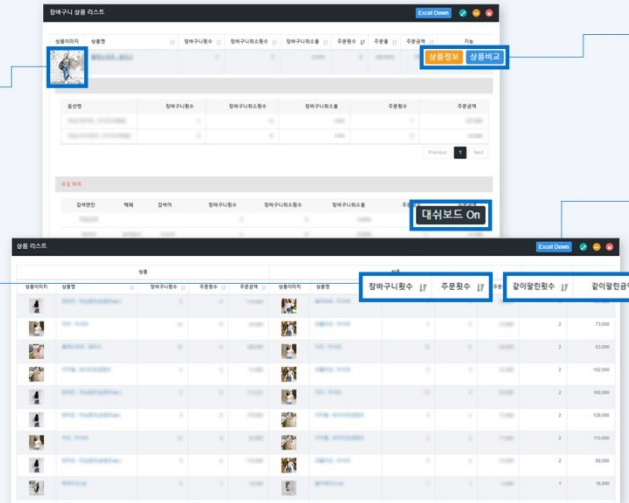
장바구니 상품 리스트

Excel Down

상품이미지 | 상품명 | 장바구니횟수 | 장바구니최소횟수 | 장바구니최소율 | 주문횟수 | 주문율 | 주문금액 | 기능

상품정보 상품비교

옵션명 | 장바구니횟수 | 장바구니최소횟수 | 장바구니최소율 | 주문횟수 | 주문금액

Previous 1 Next

유입 채널

검색엔진 | 채널 | 검색어 | 장바구니횟수 | 장바구니최소횟수 | 장바구니최소율 | 주문

대쉬보드 On

상품 리스트

Excel Down

상품

상품이미지 | 상품명 | 장바구니횟수 | 주문횟수 | 주문금액 | 상품이미지 | 상품명

장바구니횟수 | 주문횟수

같이팔린횟수 | 같이팔린금액

2 | 73,000
2 | 63,000
2 | 102,000
2 | 160,000
2 | 128,000
2 | 113,000
2 | 68,000
1 | 19,000